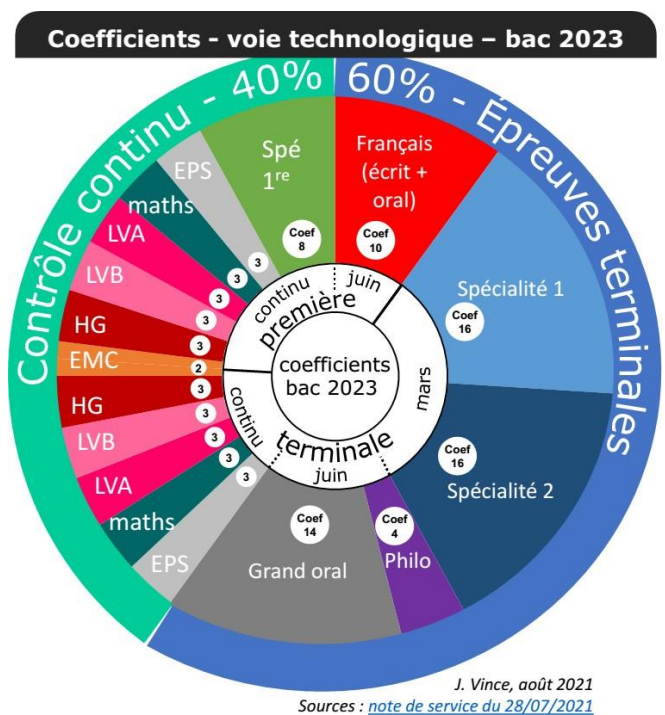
Coefficients - voie technologique – bac 2023

Contrôle continu - 40%

60% - Epreuves terminales

EPS

Spé 1re

Coef 8

Français (écrit + oral)

Coef 10

maths

LVA

LVB

HG

EMC

HG

LVB

LVA

maths

EPS

3
3
3
3
3
2
3
3
3
3
3

continu

première

juin

coefficients bac 2023

mars

continu

terminale

juin

Spécialité 1

Coef 16

Coef 16

Spécialité 2

Coef 14

Grand oral

Coef 4

Philo

J. Vince, août 2021

Sources : note de service du 28/07/2021